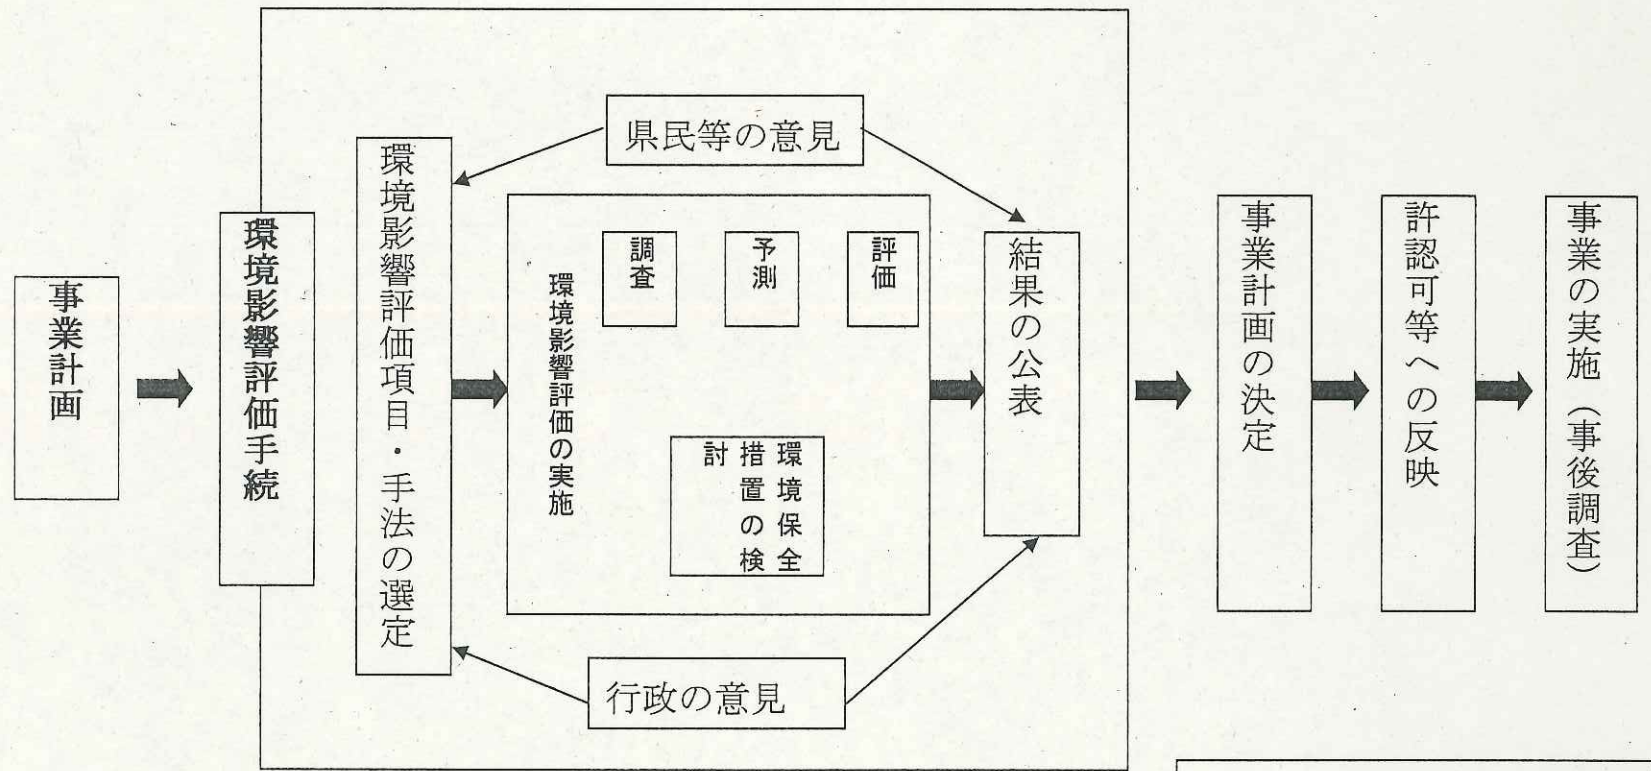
事業計画

環境影響評価手続

県民等の意見

環境影響評価項目・手法の選定

環境影響評価の実施

調査

予測

評価

環境保全措置の検討

結果の公表

行政の意見

事業計画の決定

許認可等への反映

事業の実施（事後調査）